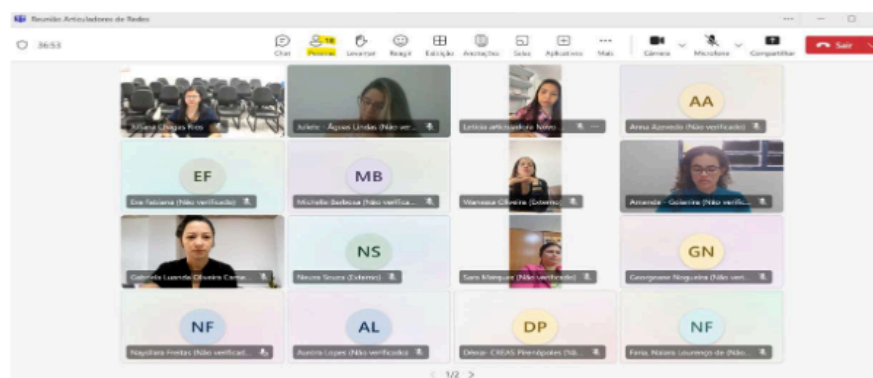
Reunião Articuladores de Redes

36:53

Chat Pessoas 18 Levantar Reagir Exibição Anotações Salas Aplicativos Mais Câmera Microfone Compartilhar Sair

Juliana Chagas Reis

Juliete - Águas Lindas (Não ver...

Letícia articuladora Naiza...

AA
Anna Azevedo (Não verificado)

EF
Eva Fabiana (Não verificado)

MB
Michelle Barbosa (Não verifica...

Wanessa Oliveira (Externo)

Amanda - Goianira (Não verific...

Gabriela Luanda Oliveira Corre...

NS
Neuza Souza (Externo)

Sara Marques (Não verificado)

GN
Georgeane Nogueira (Não ver...

NF
Nayllara Freitas (Não verificad...

AL
Aurora Lopes (Não verificado)

DP
Diene- CREAS Pirenópolis (Nã...

NF
Feria, Naiara Lourenço de (Não...

< 1/2 >